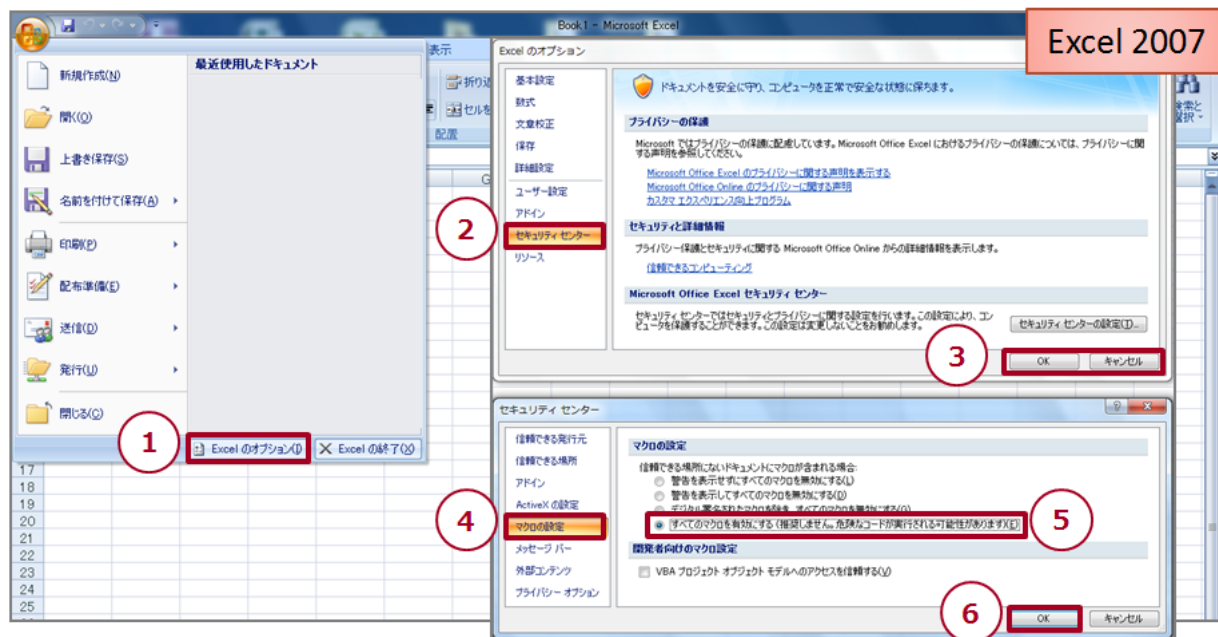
Book1 - Microsoft Excel

Excel 2007

新規作成(N)
開く(O)
上書き保存(S)
名前を付けて保存(A)
印刷(P)
配布準備(E)
送信(D)
発行(U)
閉じる(C)

最近使用したドキュメント

Excel のオプション(I)
Excel の終了(X)

表示
折り返
セルを
配置
G

17
18
19
20
21
22
23
24
25

Excel のオプション

基本設定
数式
文章校正
保存
詳細設定
ユーザー設定
アドイン
セキュリティ センター
リソース

ドキュメントを安全に守り、コンピュータを正常で安全な状態に保ちます。

プライバシーの保護

Microsoft ではプライバシーの保護に配慮しています。Microsoft Office Excel におけるプライバシーの保護については、プライバシーに関する声明を参照してください。

Microsoft Office Excel のプライバシーに関する声明を表示する
Microsoft Office Online のプライバシーに関する声明
カスタマ エクスペリエンス向上プログラム

セキュリティと詳細情報

プライバシー保護とセキュリティに関する Microsoft Office Online からの詳細情報を表示します。

信頼できるコンピューティング

Microsoft Office Excel セキュリティ センター

セキュリティ センターではセキュリティとプライバシーに関する設定を行います。この設定により、コンピュータを保護することができます。この設定は変更しないこともお勧めします。

セキュリティ センターの設定(T)...

OK
キャンセル

セキュリティ センター

信頼できる発行元
信頼できる場所
アドイン
ActiveX の設定
マクロの設定
メッセージ バー
外部コンテンツ
プライバシー オプション

マクロの設定

信頼できる場所にないドキュメントにマクロが含まれる場合:
警告を表示せずにすべてのマクロを無効にする(L)
警告を表示してすべてのマクロを無効にする(D)
デジタル署名されたマクロを除き、すべてのマクロを無効にする(G)
すべてのマクロを有効にする (推奨しません。危険なコードが実行される可能性があります)(E)

開発者向けのマクロ設定

VBA プロジェクト オブジェクト モデルへのアクセスを信頼する(V)

OK
キャンセル

1
2
3
4
5
6